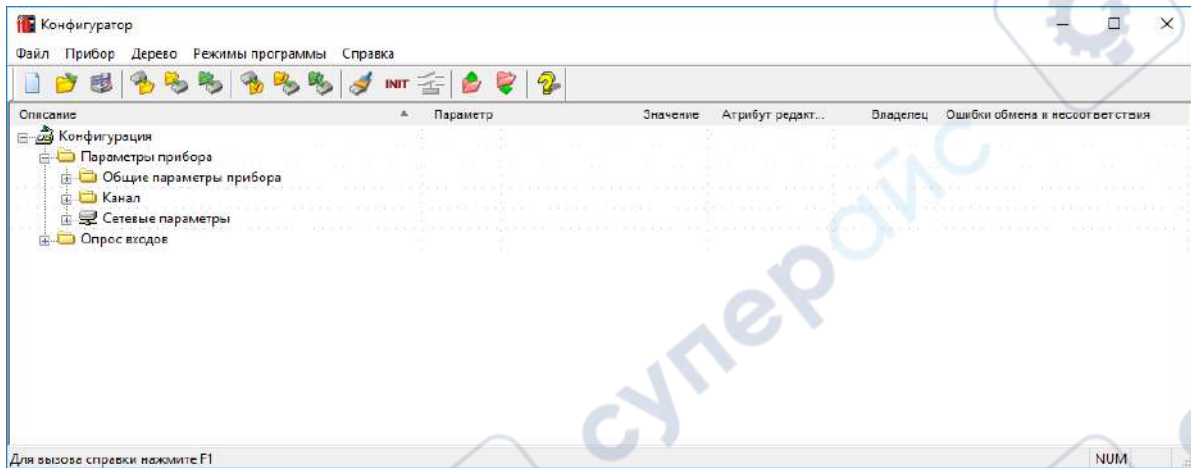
Конфигуратор

Файл Прибор Дерево Режимы программы Справка

INIT

| Описание | Параметр | Значение | Атрибут редакт... | Владелец | Ошибки обмена и несоответствия |
|---|---|---|---|---|---|
| Конфигурация | | | | | |
| Параметры прибора | | | | | |
| Общие параметры прибора | | | | | |
| Канал | | | | | |
| Сетевые параметры | | | | | |
| Опрос входов | | | | | |

cynepoinc

Для вызова справки нажмите F1

NUM